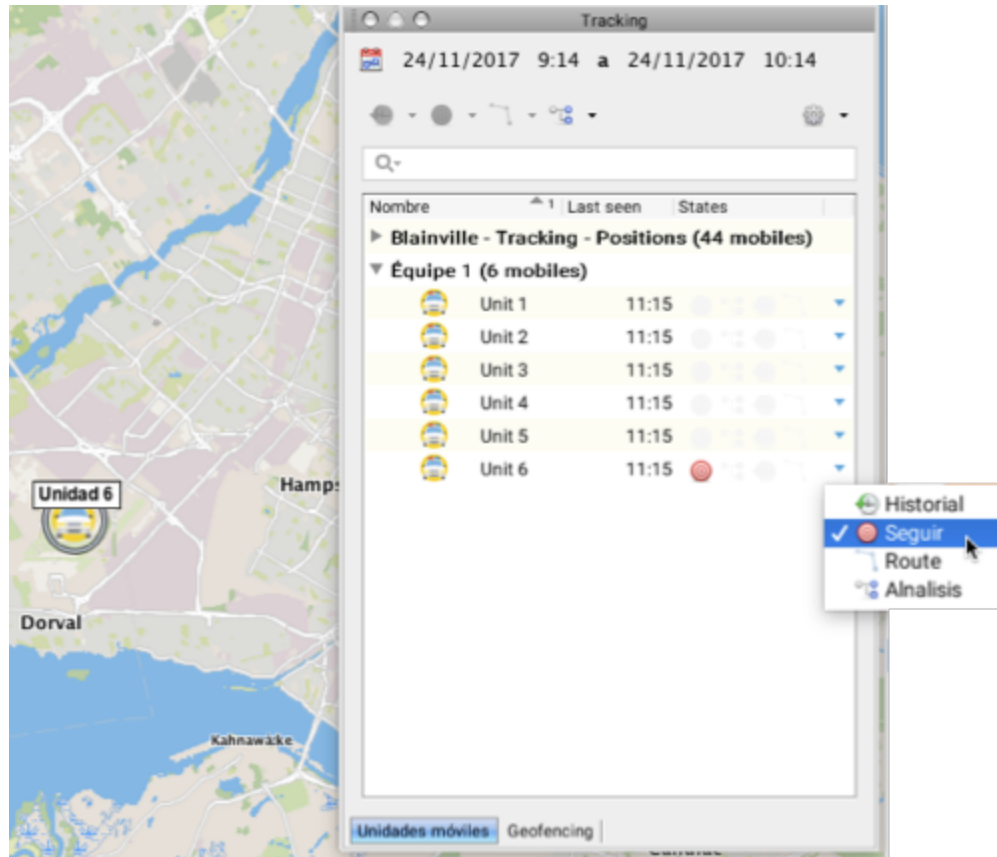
Tracking

24/11/2017 9:14 a 24/11/2017 10:14

| Nombre | 1 | Last seen | States |
|---|---|---|---|
| Blainville - Tracking - Positions (44 mobiles) | | | |
| Équipe 1 (6 mobiles) | | | |
| Unit 1 | | 11:15 | |
| Unit 2 | | 11:15 | |
| Unit 3 | | 11:15 | |
| Unit 4 | | 11:15 | |
| Unit 5 | | 11:15 | |
| Unit 6 | | 11:15 | |

Historial
✓ Seguir
Route
Alnalisis

Unidad 6
Hamps
Dorval
Kahnawake

Unidades móviles
Geofencing